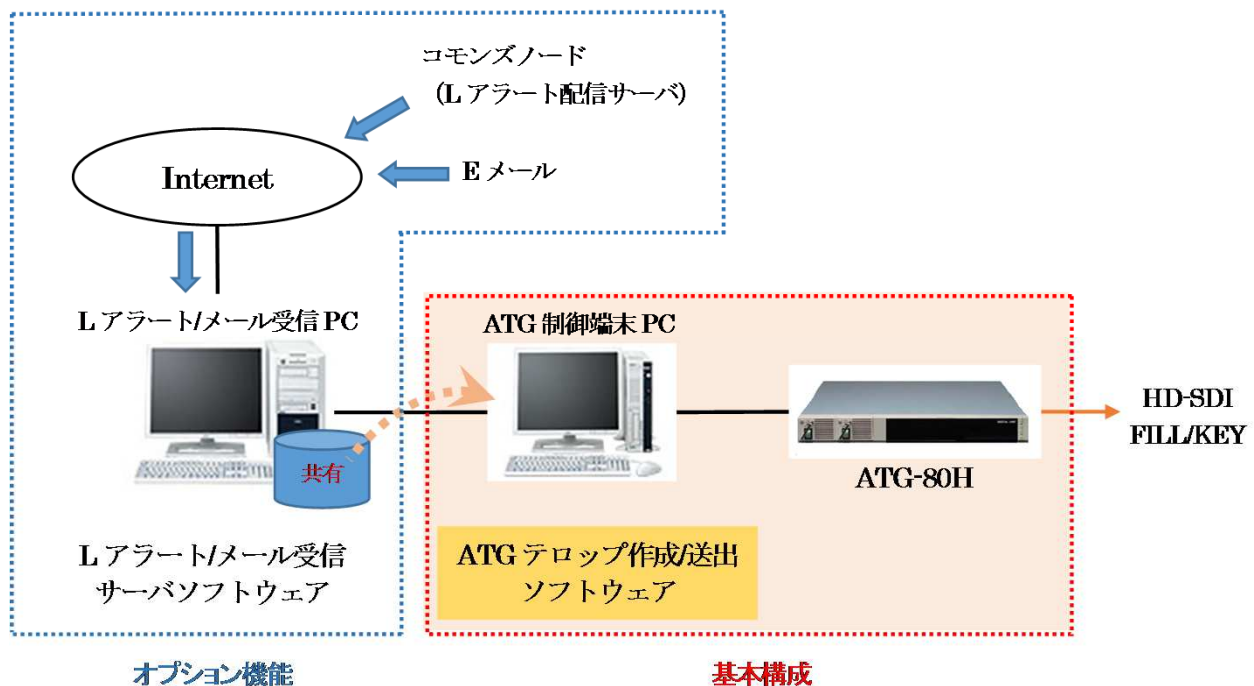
コモンズノード
（L アラート配信サーバ）

Internet

E メール

L アラート/メール受信 PC

共有

L アラート/メール受信
サーバソフトウェア

ATG 制御端末 PC

ATG-80H

HD-SDI
FILL/KEY

ATG テロップ作成/送出
ソフトウェア

オプション機能

基本構成